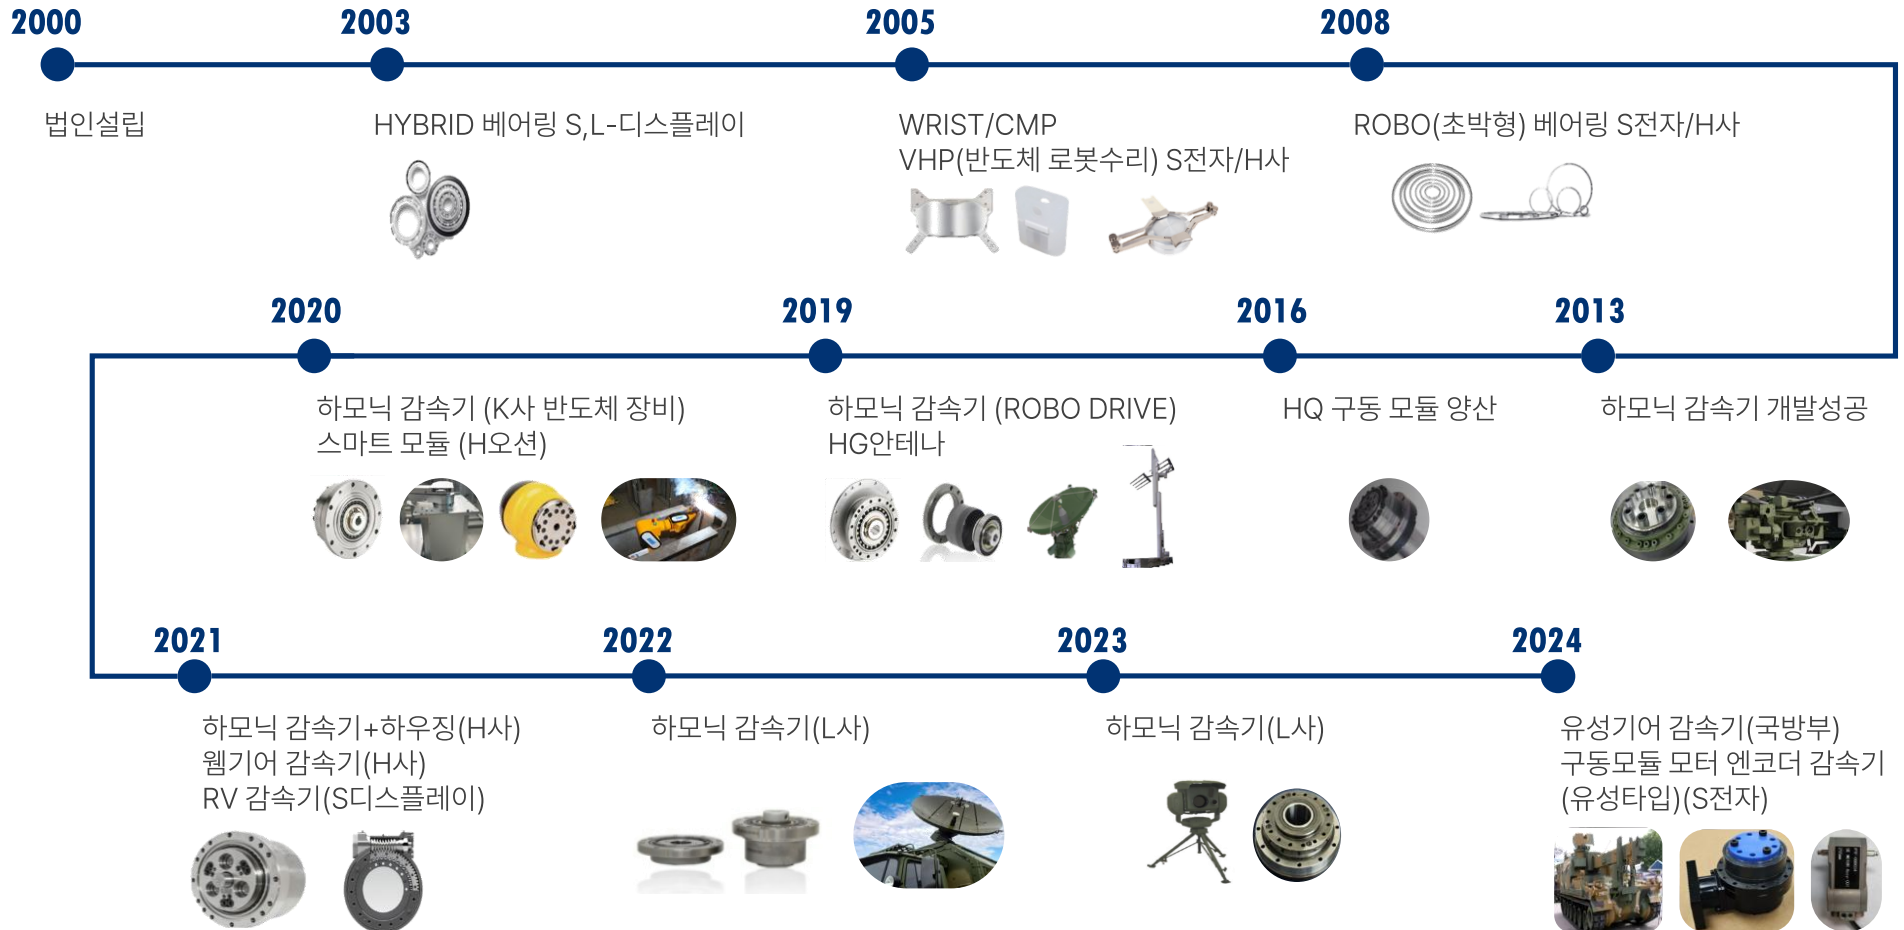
2000

법인설립

2003

HYBRID 베어링 S,L-디스플레이

2005

WRIST/CMP
VHP(반도체 로봇수리) S전자/H사

2008

ROBO(초박형) 베어링 S전자/H사

2020

하모닉 감속기 (K사 반도체 장비)
스마트 모듈 (H오션)

2019

하모닉 감속기 (ROBO DRIVE)
HG안테나

2016

HQ 구동 모듈 양산

2013

하모닉 감속기 개발성공

2021

하모닉 감속기+하우징(H사)
웜기어 감속기(H사)
RV 감속기(S디스플레이)

2022

하모닉 감속기(L사)

2023

하모닉 감속기(L사)

2024

유성기어 감속기(국방부)
구동모듈 모터 엔코더 감속기
(유성타입)(S전자)